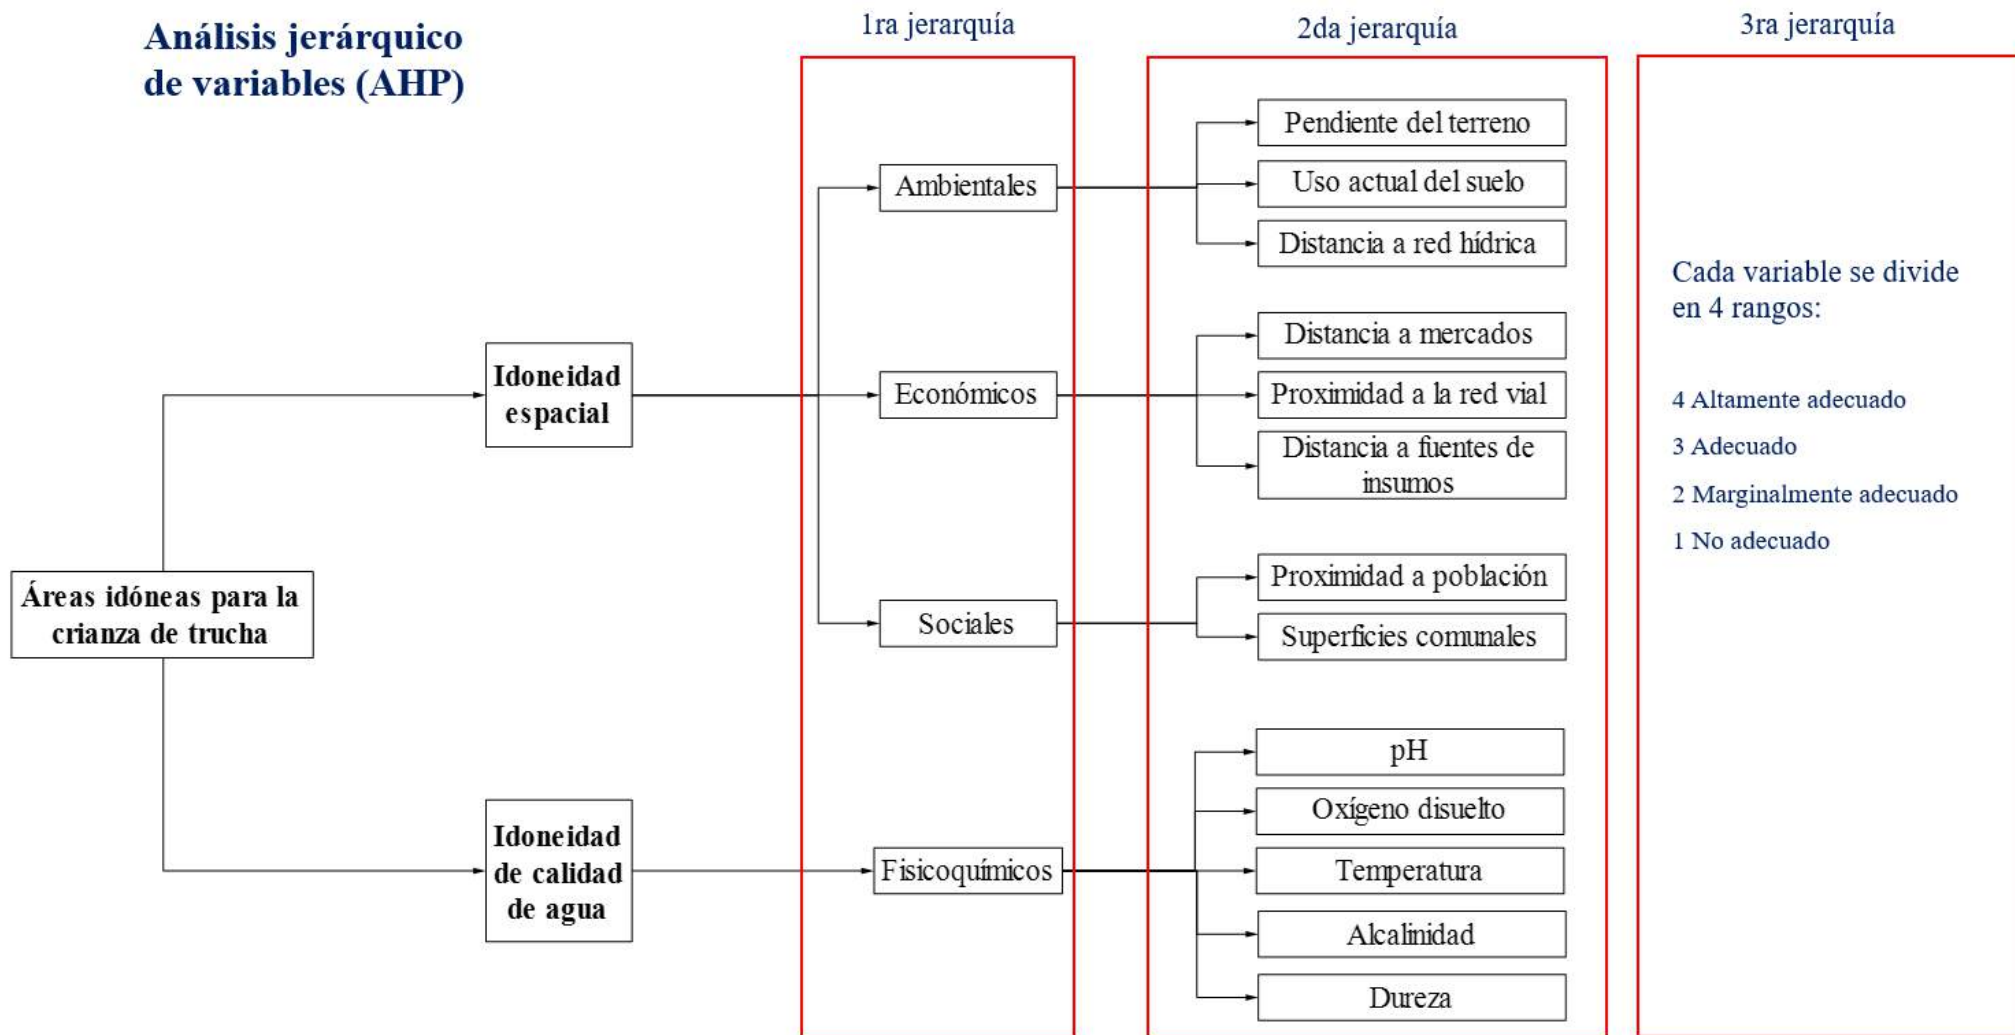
Análisis jerárquico de variables (AHP)

1ra jerarquía

2da jerarquía

3ra jerarquía

Áreas idóneas para la crianza de trucha

Idoneidad espacial

Idoneidad de calidad de agua

Ambientales

Económicos

Sociales

Fisicoquímicos

Pendiente del terreno

Uso actual del suelo

Distancia a red hídrica

Distancia a mercados

Proximidad a la red vial

Distancia a fuentes de insumos

Proximidad a población

Superficies comunales

pH

Oxígeno disuelto

Temperatura

Alcalinidad

Dureza

Cada variable se divide en 4 rangos:

4 Altamente adecuado

3 Adecuado

2 Marginalmente adecuado

1 No adecuado